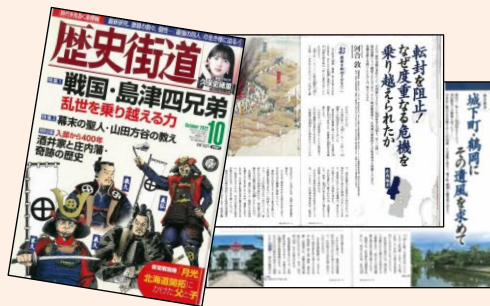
歴史街道

October 2022
10

特集1
戦国・島津四兄弟
乱世を乗り越える力

特集2
幕末の聖人・山田方谷の教え

入部から400年
酒井家と庄内藩・奇跡の歴史

月光
北海道開拓に
父と子

転封を阻止!
なぜ度重なる危機を
乗り越えられたか

城下町・鶴岡に
その遺風を求めて